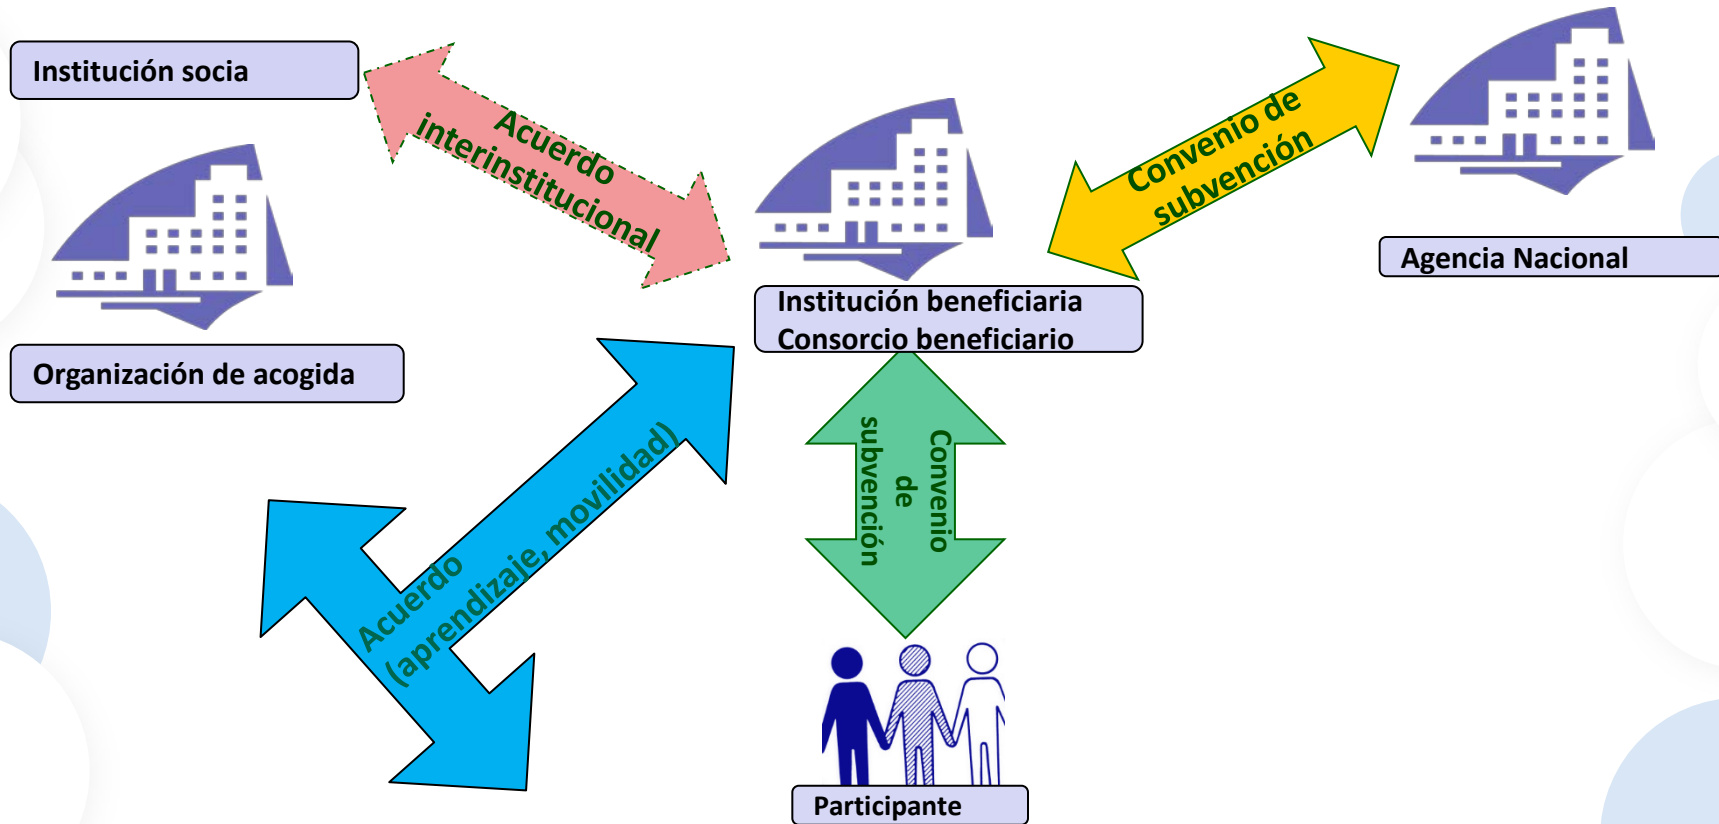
Institución socia

Acuerdo interinstitucional

Convenio de subvención

Agencia Nacional

Organización de acogida

Institución beneficiaria
Consorcio beneficiario

Acuerdo (aprendizaje, movilidad)

Convenio de subvención

Participante